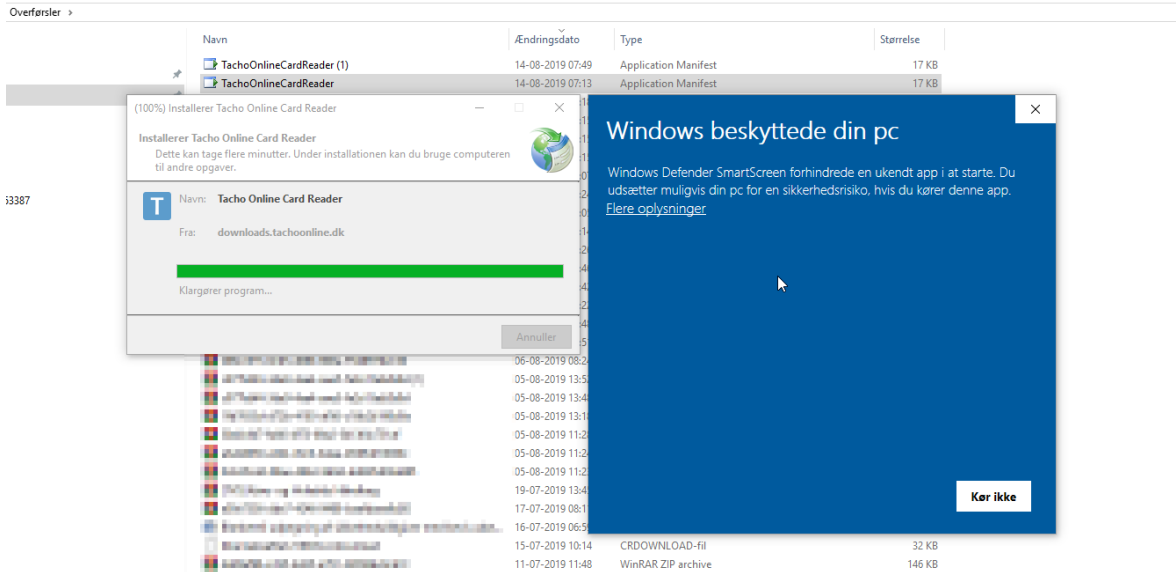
Overførsler >

| Navn | Ændringsdato | Type | Størrelse |
|---|---|---|---|
| TachoOnlineCardReader (1) | 14-08-2019 07:49 | Application Manifest | 17 KB |
| TachoOnlineCardReader | 14-08-2019 07:13 | Application Manifest | 17 KB |
| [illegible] | 06-08-2019 08:2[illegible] | | |
| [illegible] | 05-08-2019 13:5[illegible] | | |
| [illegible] | 05-08-2019 13:4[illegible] | | |
| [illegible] | 05-08-2019 13:1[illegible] | | |
| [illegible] | 05-08-2019 11:2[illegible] | | |
| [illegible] | 05-08-2019 11:2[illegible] | | |
| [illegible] | 05-08-2019 11:2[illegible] | | |
| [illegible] | 19-07-2019 13:4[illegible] | | |
| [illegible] | 17-07-2019 08:1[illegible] | | |
| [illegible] | 16-07-2019 06:5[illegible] | | |
| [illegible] | 15-07-2019 10:14 | CRDOWNLOAD-fil | 32 KB |
| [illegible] | 11-07-2019 11:48 | WinRAR ZIP archive | 146 KB |

53387

(100%) Installer Tacho Online Card Reader

Installer Tacho Online Card Reader
Dette kan tage flere minutter. Under installationen kan du bruge computeren til andre opgaver.

Navn: Tacho Online Card Reader
Fra: downloads.tachoonline.dk

Klargører program...

Annuller

Windows beskyttede din pc

Windows Defender SmartScreen forhindrede en ukendt app i at starte. Du udsætter muligvis din pc for en sikkerhedsrisiko, hvis du kører denne app.
Flere oplysninger

Kør ikke